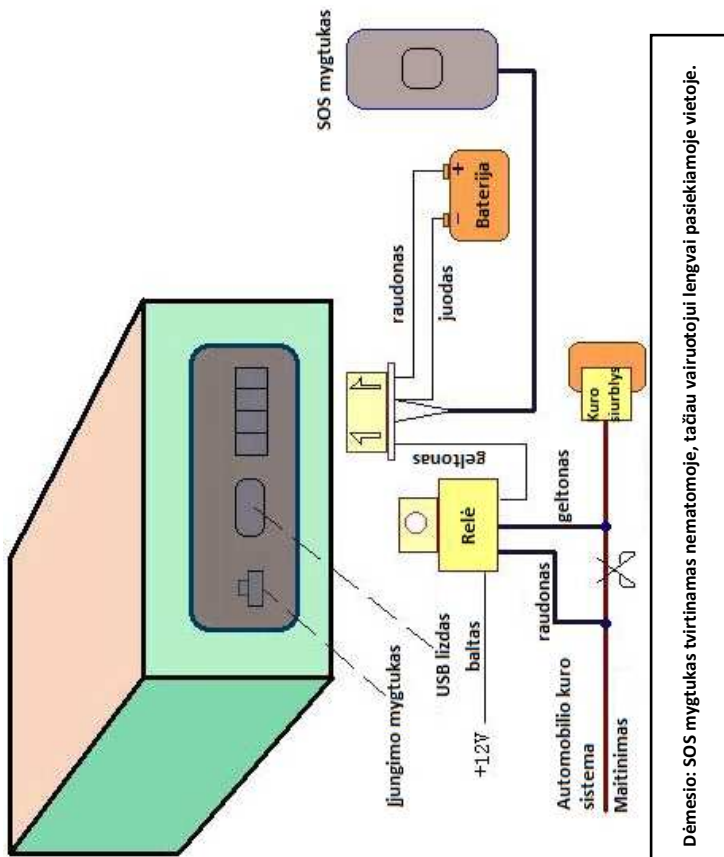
SOS mygtukas

Baterija

raudonas

juodas

geltonas

Relė

geltonas

raudonas

baltas

USB lizdas

Įjungimo mygtukas

+12V

Automobilio kuro sistema

Maitinimas

Kuro siurblys

Dėmesio: SOS mygtukas tvirtinamas nematomoje, tačiau vairuotojui lengvai pasiekiamoje vietoje.